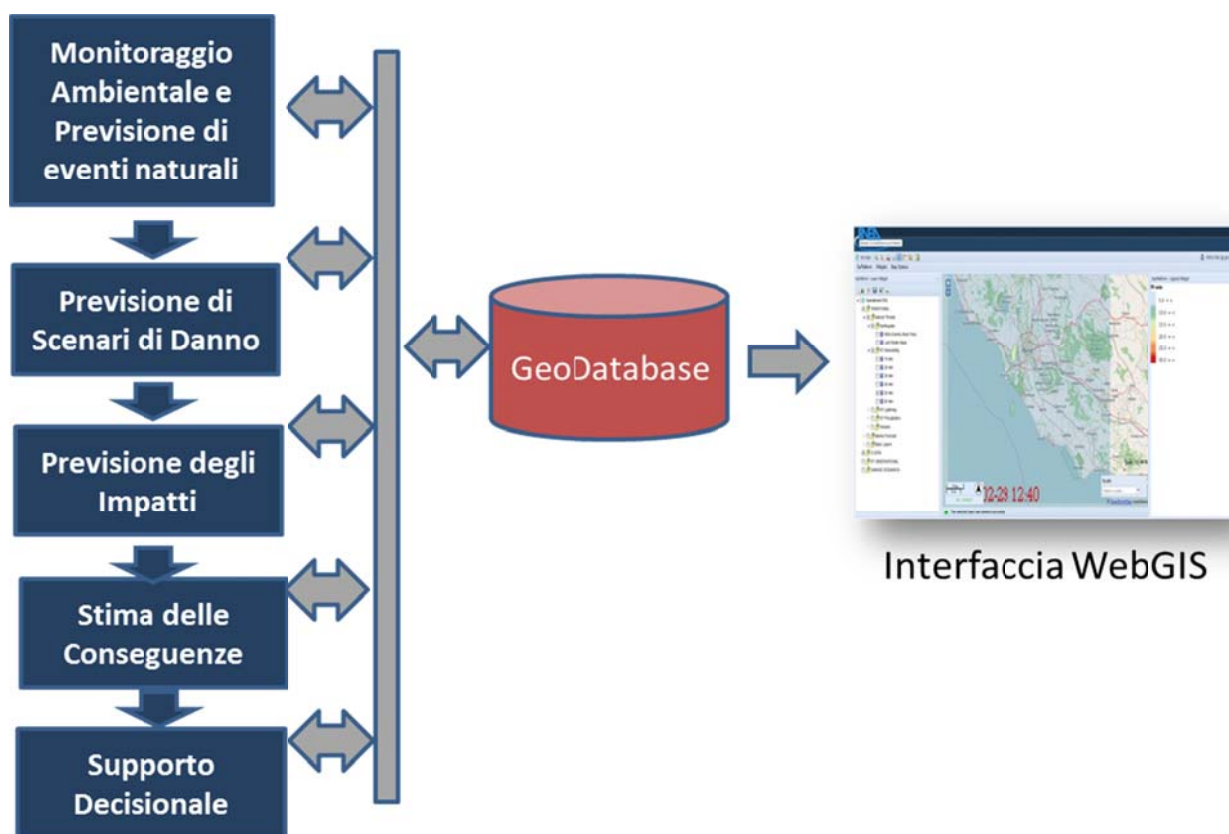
Monitoraggio Ambientale e Previsione di eventi naturali

Previsione di Scenari di Danno

Previsione degli Impatti

Stima delle Conseguenze

Supporto Decisionale

GeoDatabase

12-28 12:40

Interfaccia WebGIS